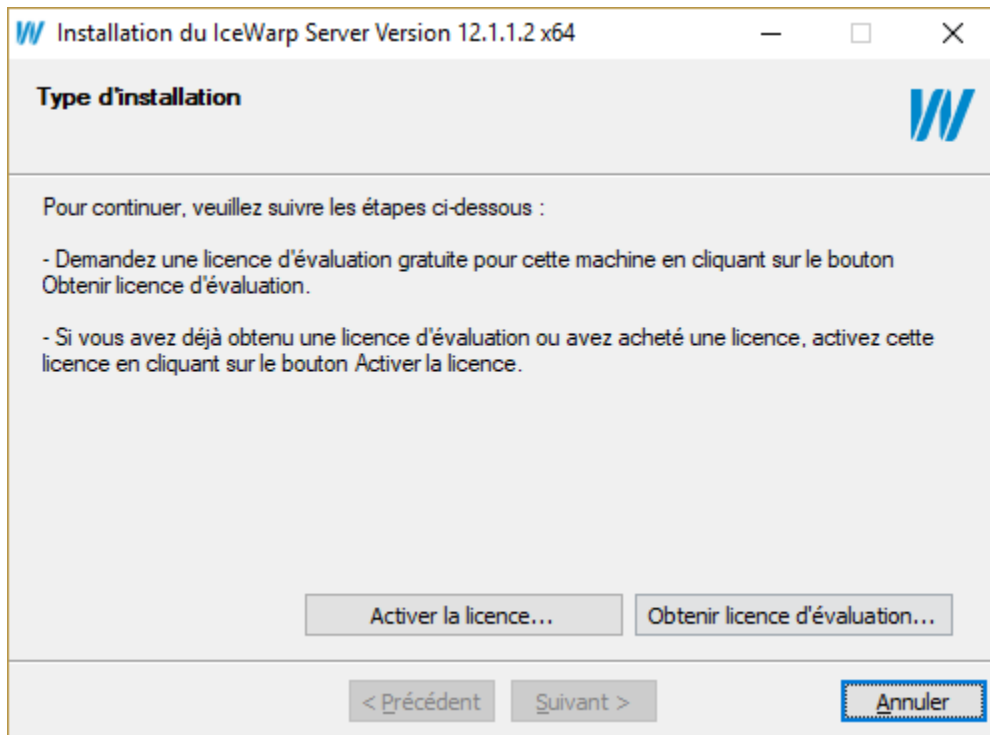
Installation du IceWarp Server Version 12.1.1.2 x64

Type d'installation

Pour continuer, veuillez suivre les étapes ci-dessous :

- Demandez une licence d'évaluation gratuite pour cette machine en cliquant sur le bouton Obtenir licence d'évaluation.

- Si vous avez déjà obtenu une licence d'évaluation ou avez acheté une licence, activez cette licence en cliquant sur le bouton Activer la licence.

Activer la licence...

Obtenir licence d'évaluation...

< Précédent

Suivant >

Annuler